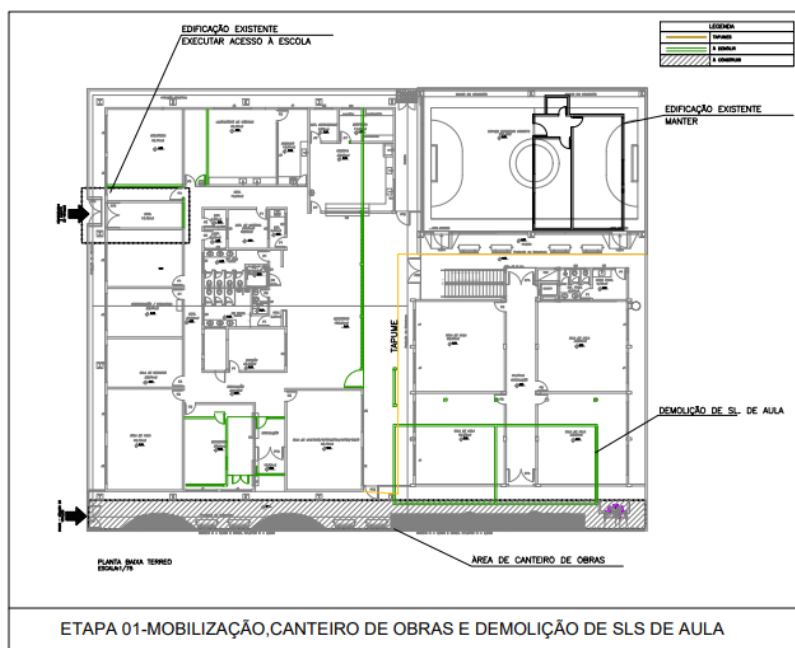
EDIFICAÇÃO EXISTENTE
EXECUTAR ACESSO À ESCOLA

| LEGENDA | |
|---|---|
| | TAPUME |
| | A DEMOLIR |
| | A CONSTRUIR |

EDIFICAÇÃO EXISTENTE
MANTER

TAPUME

DEMOLIÇÃO DE SL. DE AULA

PLANTA BAIXA TERREO
ESCALA 1/75

ÁREA DE CANTEIRO DE OBRAS

ETAPA 01-MOBILIZAÇÃO,CANTEIRO DE OBRAS E DEMOLIÇÃO DE SLS DE AULA